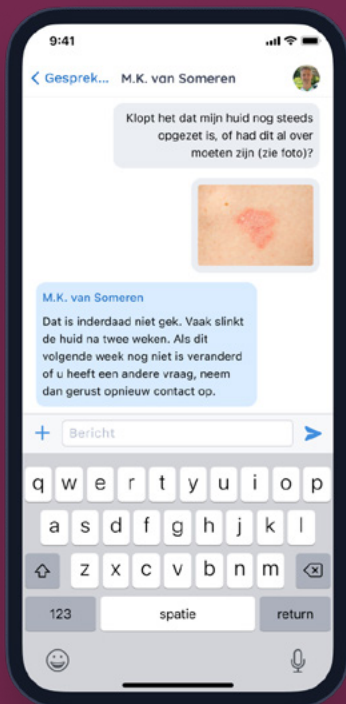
9:41

< Gesprek... M.K. van Someren

Klopt het dat mijn huid nog steeds opgezet is, of had dit al over moeten zijn (zie foto)?

M.K. van Someren
Dat is inderdaad niet gek. Vaak slinkt de huid na twee weken. Als dit volgende week nog niet is veranderd of u heeft een andere vraag, neem dan gerust opnieuw contact op.

+ Bericht

q w e r t y u i o p
a s d f g h j k l
z x c v b n m
123 spatie return